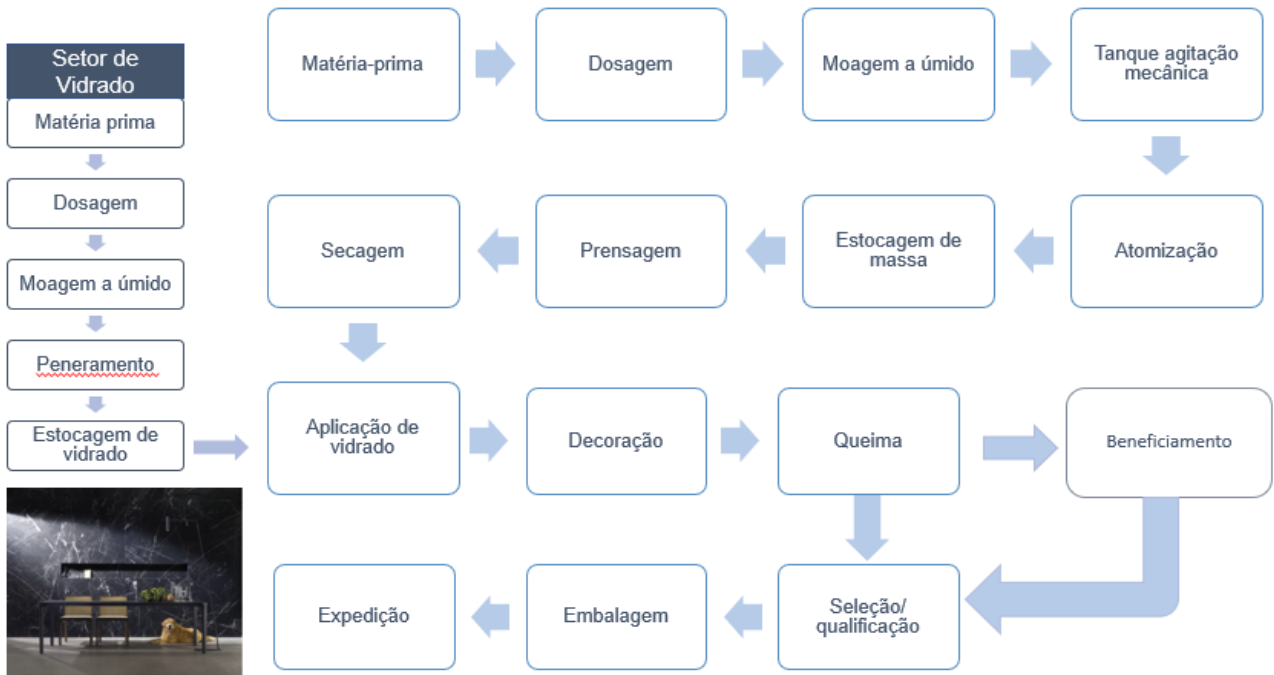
Setor de Vidrado

Matéria prima

Dosagem

Moagem a úmido

Peneramento

Estocagem de vidrado

Matéria-prima

Dosagem

Moagem a úmido

Tanque agitação mecânica

Atomização

Estocagem de massa

Prensagem

Secagem

Aplicação de vidrado

Decoração

Queima

Beneficiamento

Seleção/ qualificação

Embalagem

Expedição